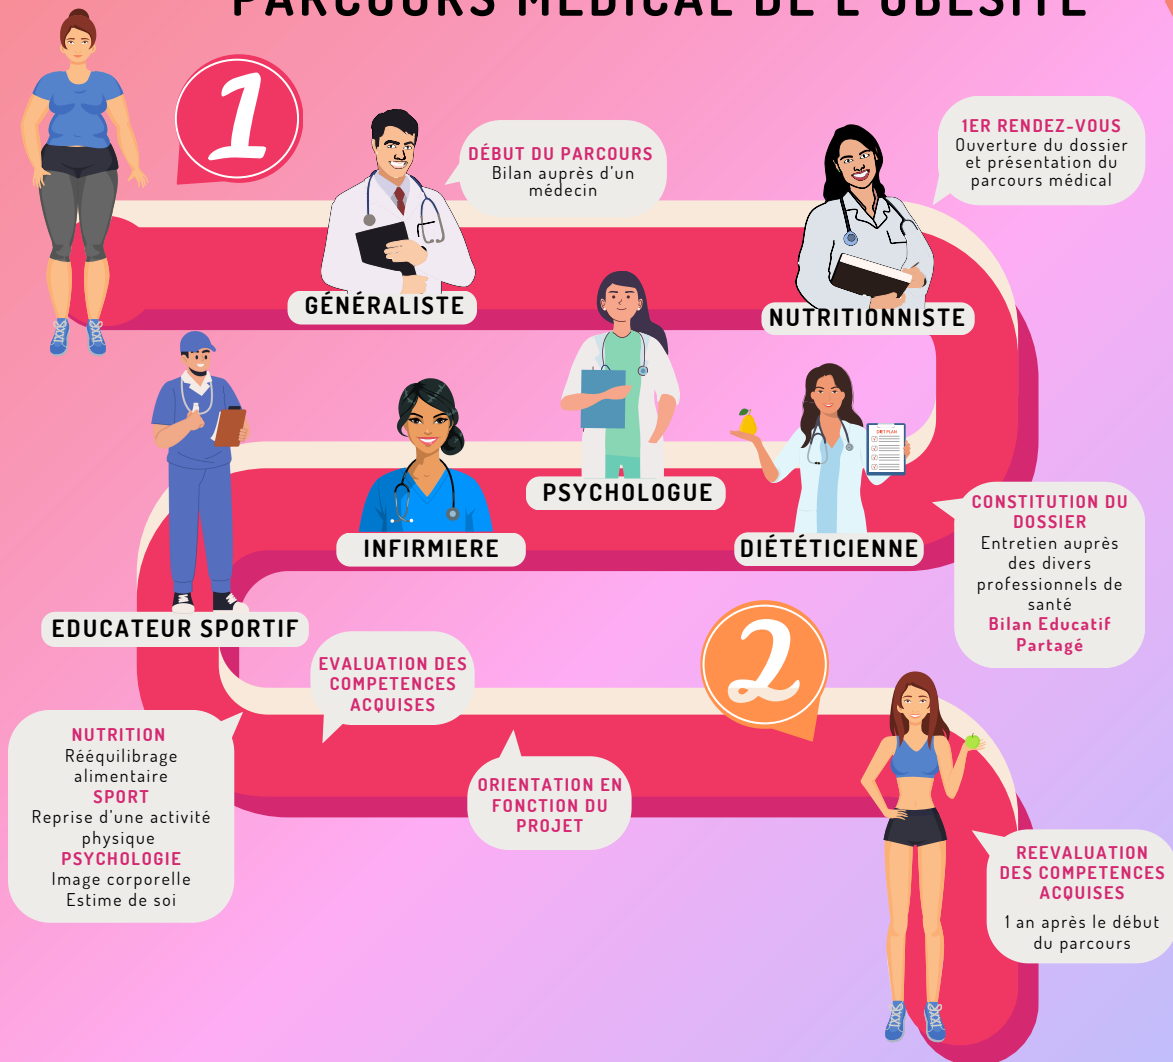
PARCOURS MÉDICAL DE L'OBÉSITÉ

1

DÉBUT DU PARCOURS
Bilan auprès d'un médecin

GÉNÉRALISTE

1ER RENDEZ-VOUS
Ouverture du dossier et présentation du parcours médical

NUTRITIONNISTE

PSYCHOLOGUE

INFIRMIERE

DIÉTÉTICIENNE

CONSTITUTION DU DOSSIER
Entretien auprès des divers professionnels de santé
Bilan Educatif Partagé

EDUCATEUR SPORTIF

EVALUATION DES COMPETENCES ACQUISES

2

NUTRITION
Rééquilibrage alimentaire
SPORT
Reprise d'une activité physique
PSYCHOLOGIE
Image corporelle
Estime de soi

ORIENTATION EN FONCTION DU PROJET

REEVALUATION DES COMPETENCES ACQUISES
1 an après le début du parcours